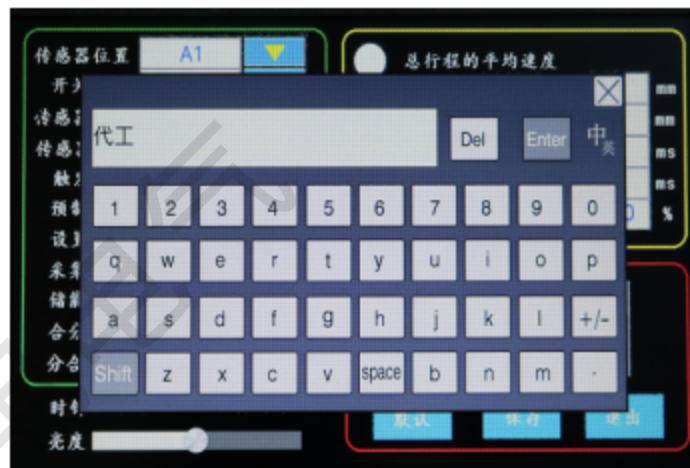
传感器位置 A1
开关
传感器
传感器
触发
预警
设置
采集
储能
合分
分合
时钟
亮度

总行程的平均速度
mm
mm
ms
ms
%

代工
Del
Enter
中英

1 2 3 4 5 6 7 8 9 0
q w e r t y u i o p
a s d f g h j k l +/-
Shift z x c v space b n m ·

默认
保存
退出